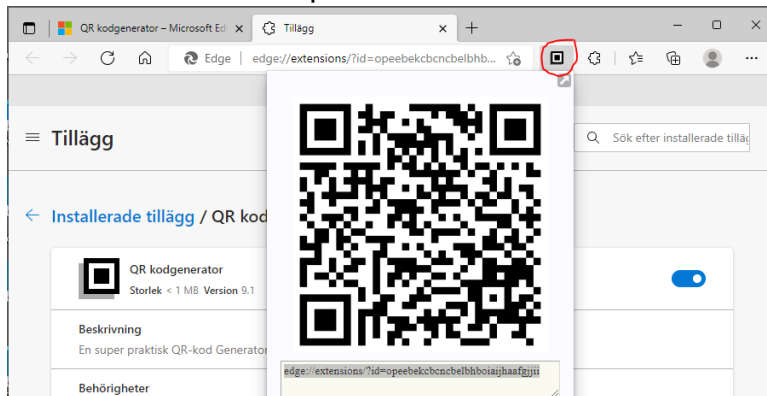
QR kodgenerator – Microsoft Ed ×
Tillägg ×
+
Edge | edge://extensions/?id=opeebekcbcncbelbhb...
≡ Tillägg
Sök efter installerade tillägg
← Installerade tillägg / QR kod
QR kodgenerator
Storlek < 1 MB Version 9.1
Beskrivning
En super praktisk QR-kod Generator
Behörigheter
edge://extensions/?id=opeebekcbcncbelbhboiaijhaafgjjii